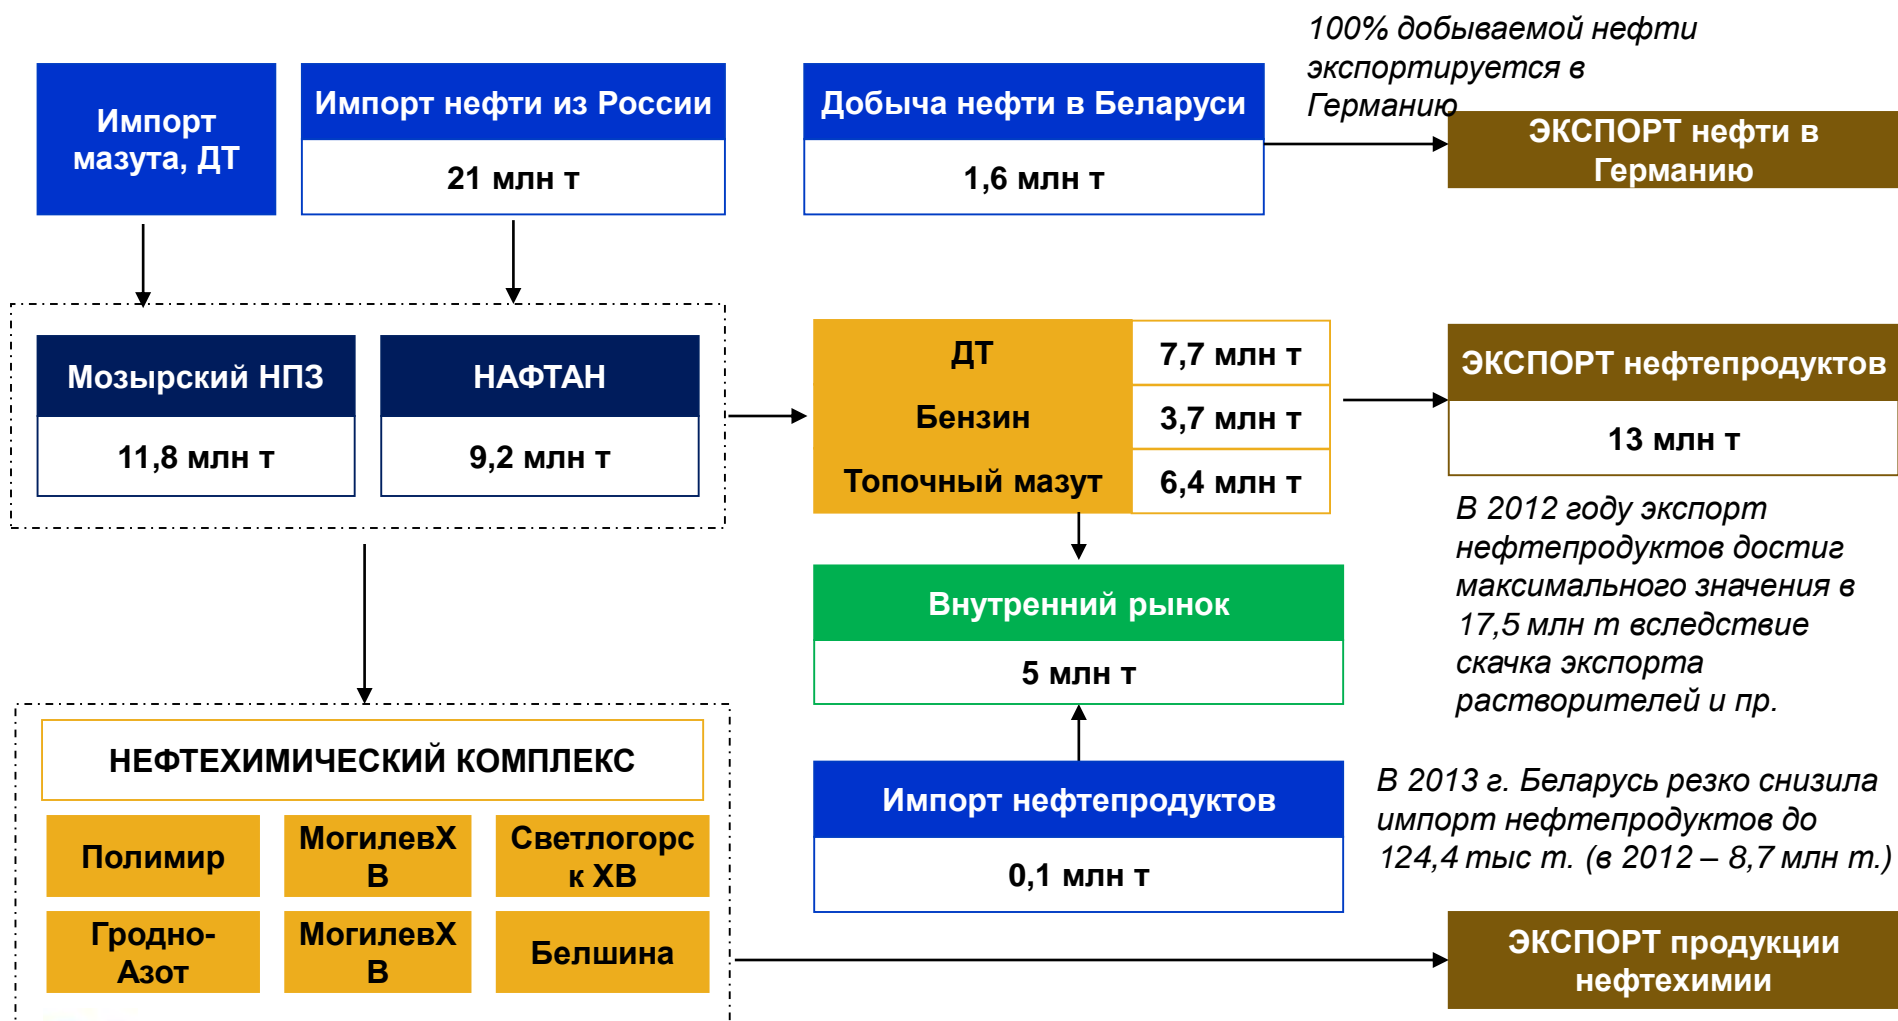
Импорт мазута, ДТ

Импорт нефти из России

21 млн т

Добыча нефти в Беларуси

1,6 млн т

100% добываемой нефти экспортируется в Германию

ЭКСПОРТ нефти в Германию

Мозырский НПЗ

11,8 млн т

НАФТАН

9,2 млн т

| ДТ | 7,7 млн т |
|---|---|
| Бензин | 3,7 млн т |
| Топочный мазут | 6,4 млн т |

ЭКСПОРТ нефтепродуктов

13 млн т

В 2012 году экспорт нефтепродуктов достиг максимального значения в 17,5 млн т вследствие скачка экспорта растворителей и пр.

Внутренний рынок

5 млн т

Импорт нефтепродуктов

0,1 млн т

В 2013 г. Беларусь резко снизила импорт нефтепродуктов до 124,4 тыс т. (в 2012 – 8,7 млн т.)

НЕФТЕХИМИЧЕСКИЙ КОМПЛЕКС

Полимир

МогилевХВ

Светлогорск ХВ

Гродно-Азот

МогилевХВ

Белшина

ЭКСПОРТ продукции нефтехимии